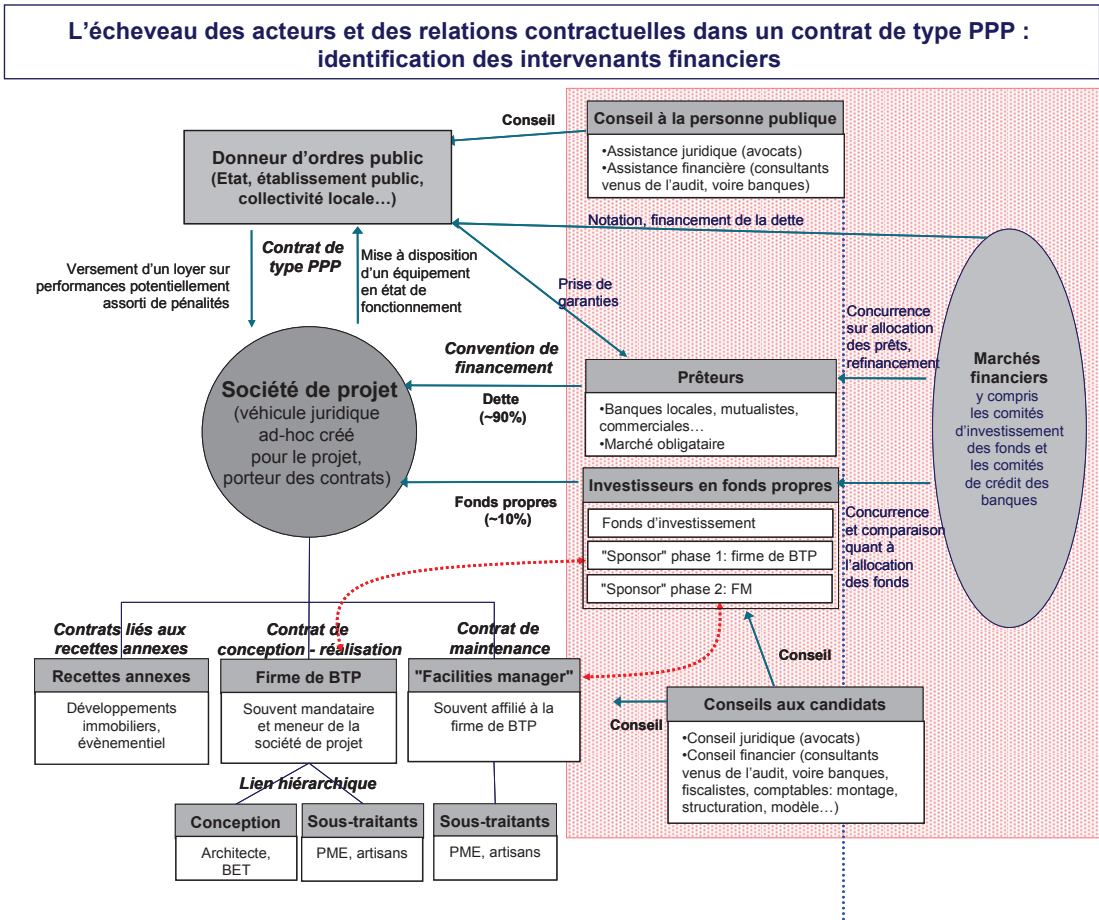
L'écheveau des acteurs et des relations contractuelles dans un contrat de type PPP : identification des intervenants financiers

Conseil

Conseil à la personne publique
•Assistance juridique (avocats)
•Assistance financière (consultants venus de l'audit, voire banques)

Donneur d'ordres public
(Etat, établissement public, collectivité locale…)

Notation, financement de la dette

Contrat de type PPP

Versement d'un loyer sur performances potentiellement assorti de pénalités

Mise à disposition d'un équipement en état de fonctionnement

Prise de garanties

Concurrence sur allocation des prêts, refinancement

Marchés financiers
y compris les comités d'investissement des fonds et les comités de crédit des banques

Convention de financement

Société de projet
(véhicule juridique ad-hoc créé pour le projet, porteur des contrats)

Dette
(~90%)

Prêteurs
•Banques locales, mutualistes, commerciales…
•Marché obligataire

Investisseurs en fonds propres
Fonds d'investissement
"Sponsor" phase 1: firme de BTP
"Sponsor" phase 2: FM

Fonds propres
(~10%)

Concurrence et comparaison quant à l'allocation des fonds

Contrats liés aux recettes annexes

Contrat de conception - réalisation

Contrat de maintenance

Conseil

Recettes annexes
Développements immobiliers, évènementiel

Firme de BTP
Souvent mandataire et meneur de la société de projet

"Facilities manager"
Souvent affilié à la firme de BTP

Conseil

Conseils aux candidats
•Conseil juridique (avocats)
•Conseil financier (consultants venus de l'audit, voire banques, fiscalistes, comptables: montage, structuration, modèle…)

Lien hiérarchique

Conception
Architecte, BET

Sous-traitants
PME, artisans

Sous-traitants
PME, artisans